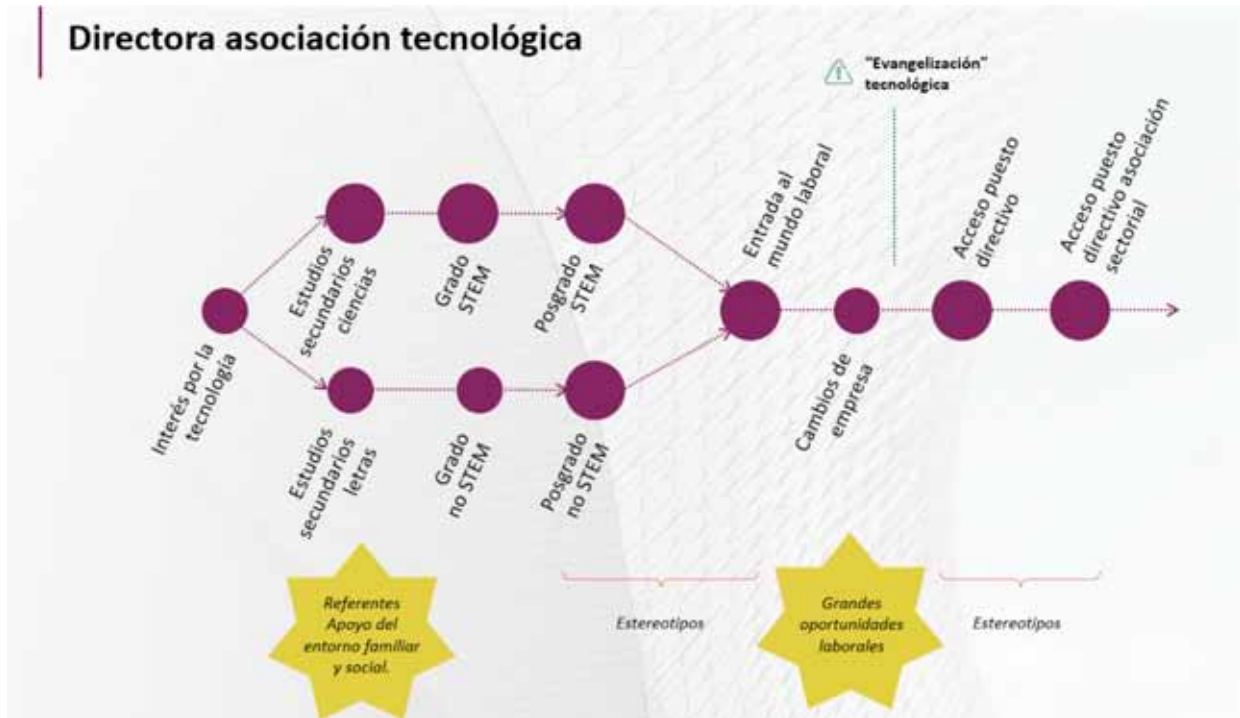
Directora asociación tecnológica

"Evangelización" tecnológica

Interés por la tecnología

Estudios secundarios ciencias

Grado STEM

Posgrado STEM

Estudios secundarios letras

Grado no STEM

Posgrado no STEM

Entrada al mundo laboral

Cambios de empresa

Acceso puesto directivo

Acceso puesto directivo asociación sectorial

Referentes Apoyo del entorno familiar y social.

Estereotipos

Grandes oportunidades laborales

Estereotipos